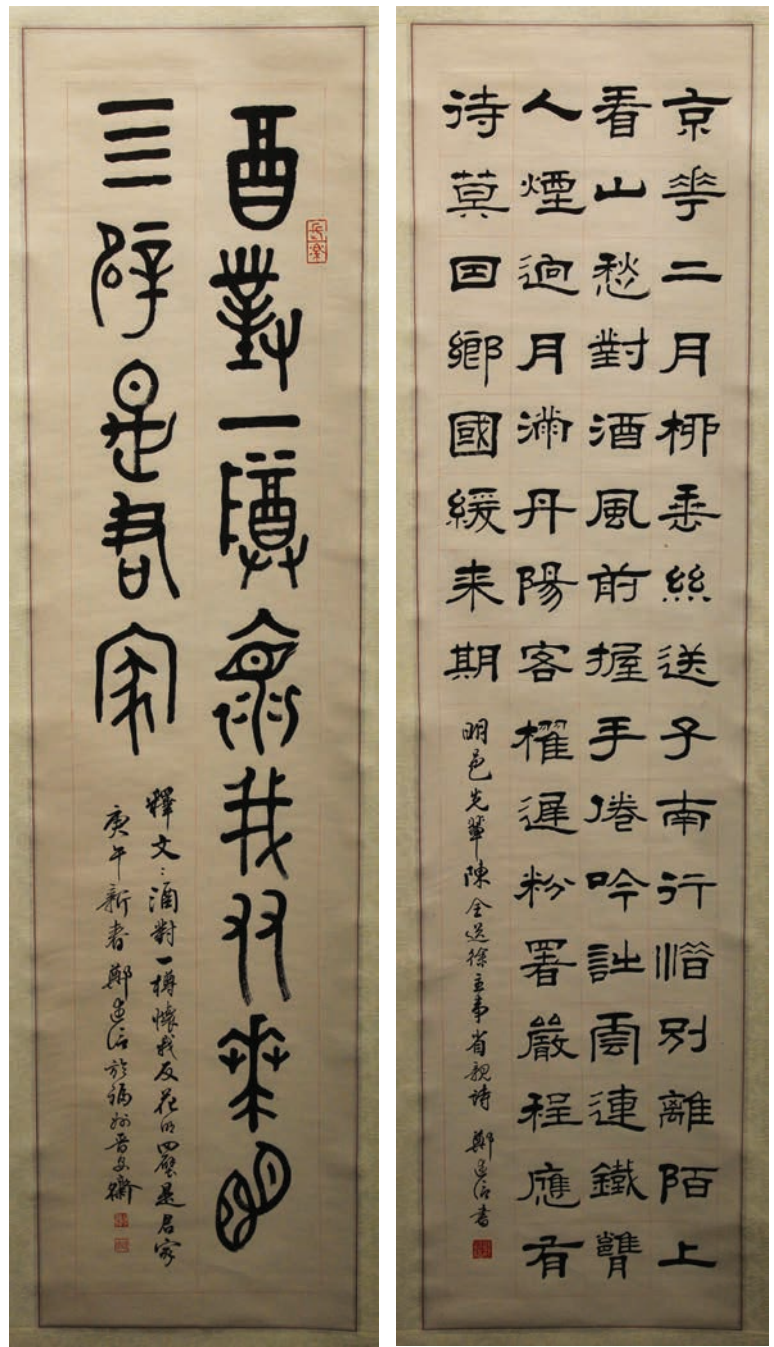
酉對一罇懷我羽來田
三字是君家

釋文：酒對一樽懷我友花開四壁是君家
庚午新春 鄭逸石 於福州晉安齋

京華二月柳垂絲送子南行惜別離陌上看山愁對酒風前握手倦吟詩同連鐵轡人煙迥月滿丹陽客棹遲粉署嚴程應有詩莫因鄉國緩來期

明邑先輩陳全送孫主事省親詩 鄭逸石書